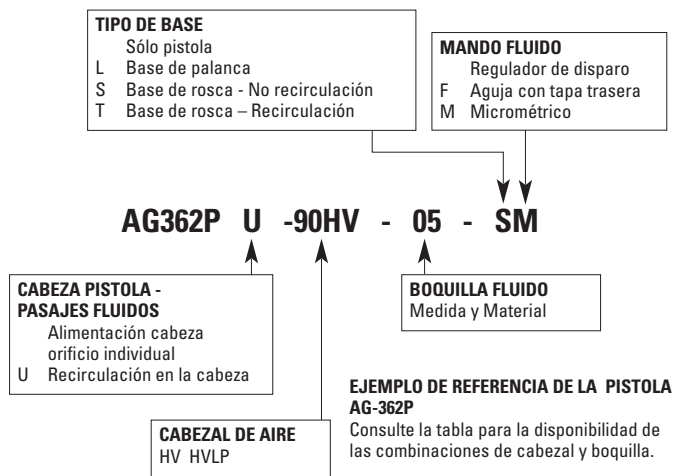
TIPO DE BASE
Sólo pistola
L Base de palanca
S Base de rosca - No recirculación
T Base de rosca – Recirculación

MANDO FLUIDO
Regulador de disparo
F Aguja con tapa trasera
M Micrométrico

AG362P U -90HV - 05 - SM

CABEZA PISTOLA - PASAJES FLUIDOS
Alimentación cabeza orificio individual
U Recirculación en la cabeza

BOQUILLA FLUIDO
Medida y Material

EJEMPLO DE REFERENCIA DE LA PISTOLA AG-362P
Consulte la tabla para la disponibilidad de las combinaciones de cabezal y boquilla.

CABEZAL DE AIRE
HV HVLP